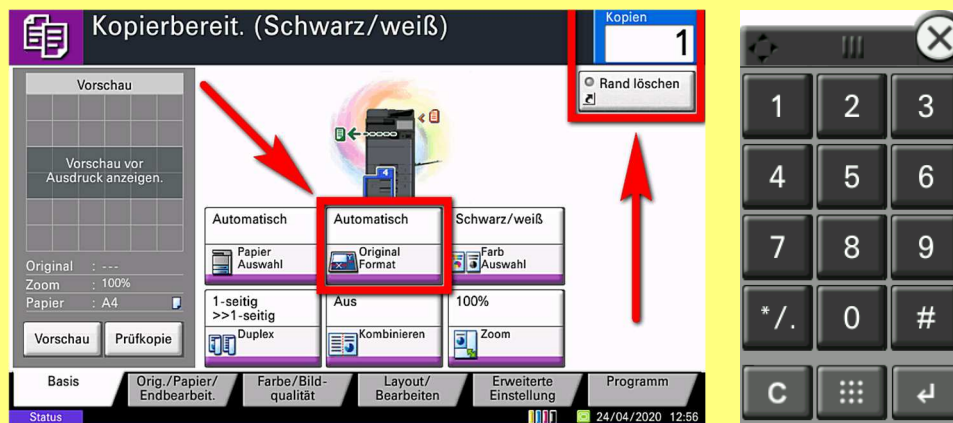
Kopierbereit. (Schwarz/weiß)

Kopien
1

Rand löschen

Vorschau

Vorschau vor Ausdruck anzeigen.

Original : ---
Zoom : 100%
Papier : A4

Vorschau
Prüfkopie

Automatisch
Papier Auswahl

Automatisch
Original Format

Schwarz/weiß
Farb Auswahl

1-seitig >>1-seitig
Duplex

Aus
Kombinieren

100%
Zoom

Basis
Orig./Papier/ Endbearbeit.
Farbe/Bild-qualität
Layout/ Bearbeiten
Erweiterte Einstellung
Programm

Status
24/04/2020 12:56

1
2
3
4
5
6
7
8
9
*/.
0
#
C